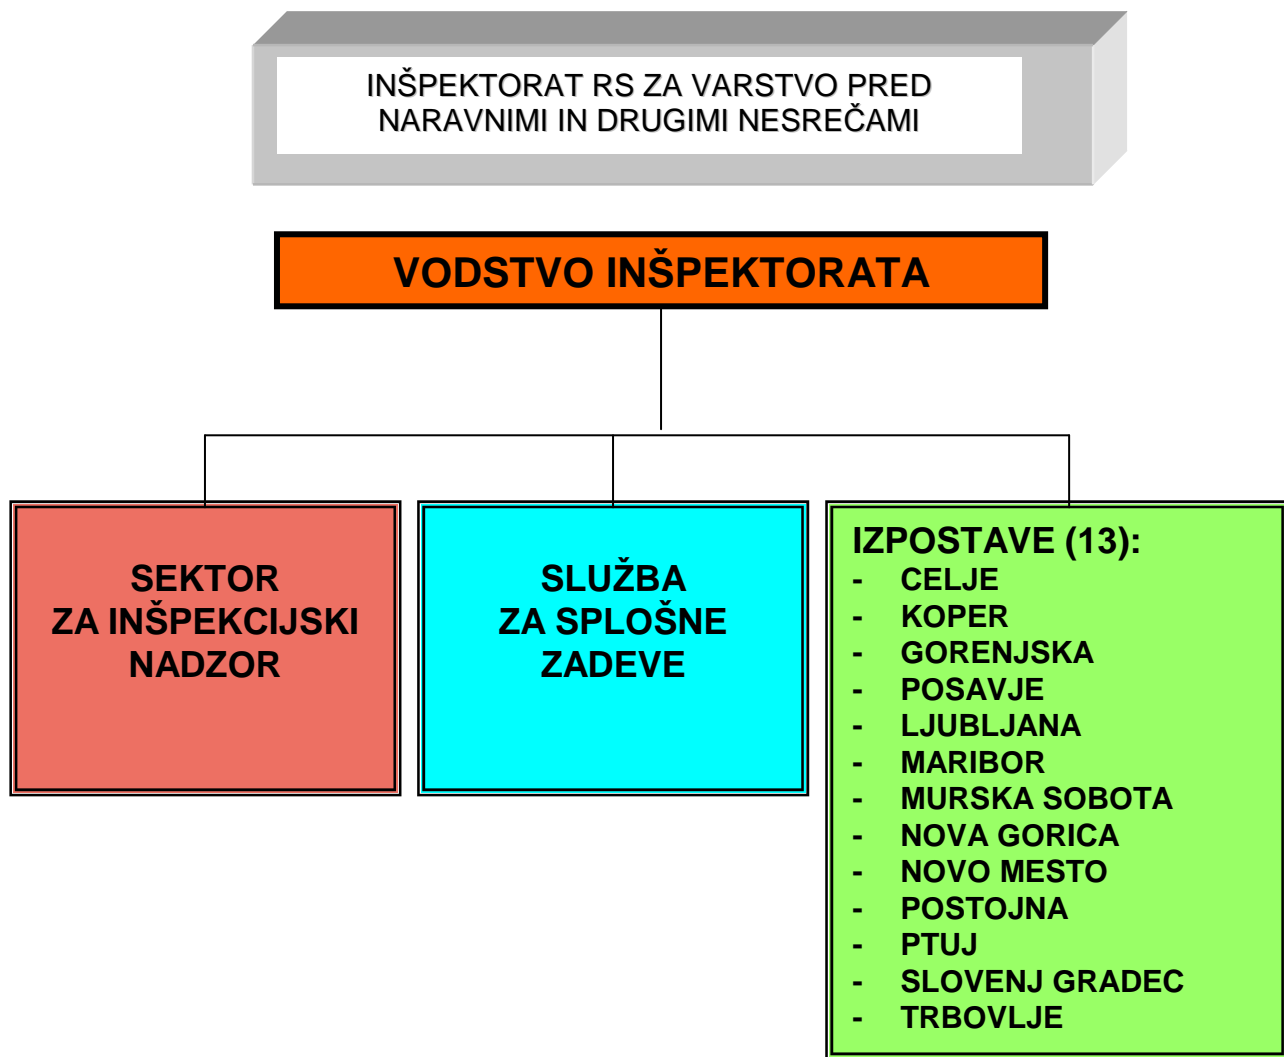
INŠPEKTORAT RS ZA VARSTVO PRED NARAVNIMI IN DRUGIMI NESREČAMI

VODSTVO INŠPEKTORATA

SEKTOR ZA INŠPEKCIJSKI NADZOR

SLUŽBA ZA SPLOŠNE ZADEVE

IZPOSTAVE (13):
- CELJE
- KOPER
- GORENJSKA
- POSAVJE
- LJUBLJANA
- MARIBOR
- MURSKA SOBOTA
- NOVA GORICA
- NOVO MESTO
- POSTOJNA
- PTUJ
- SLOVENJ GRADEC
- TRBOVLJE